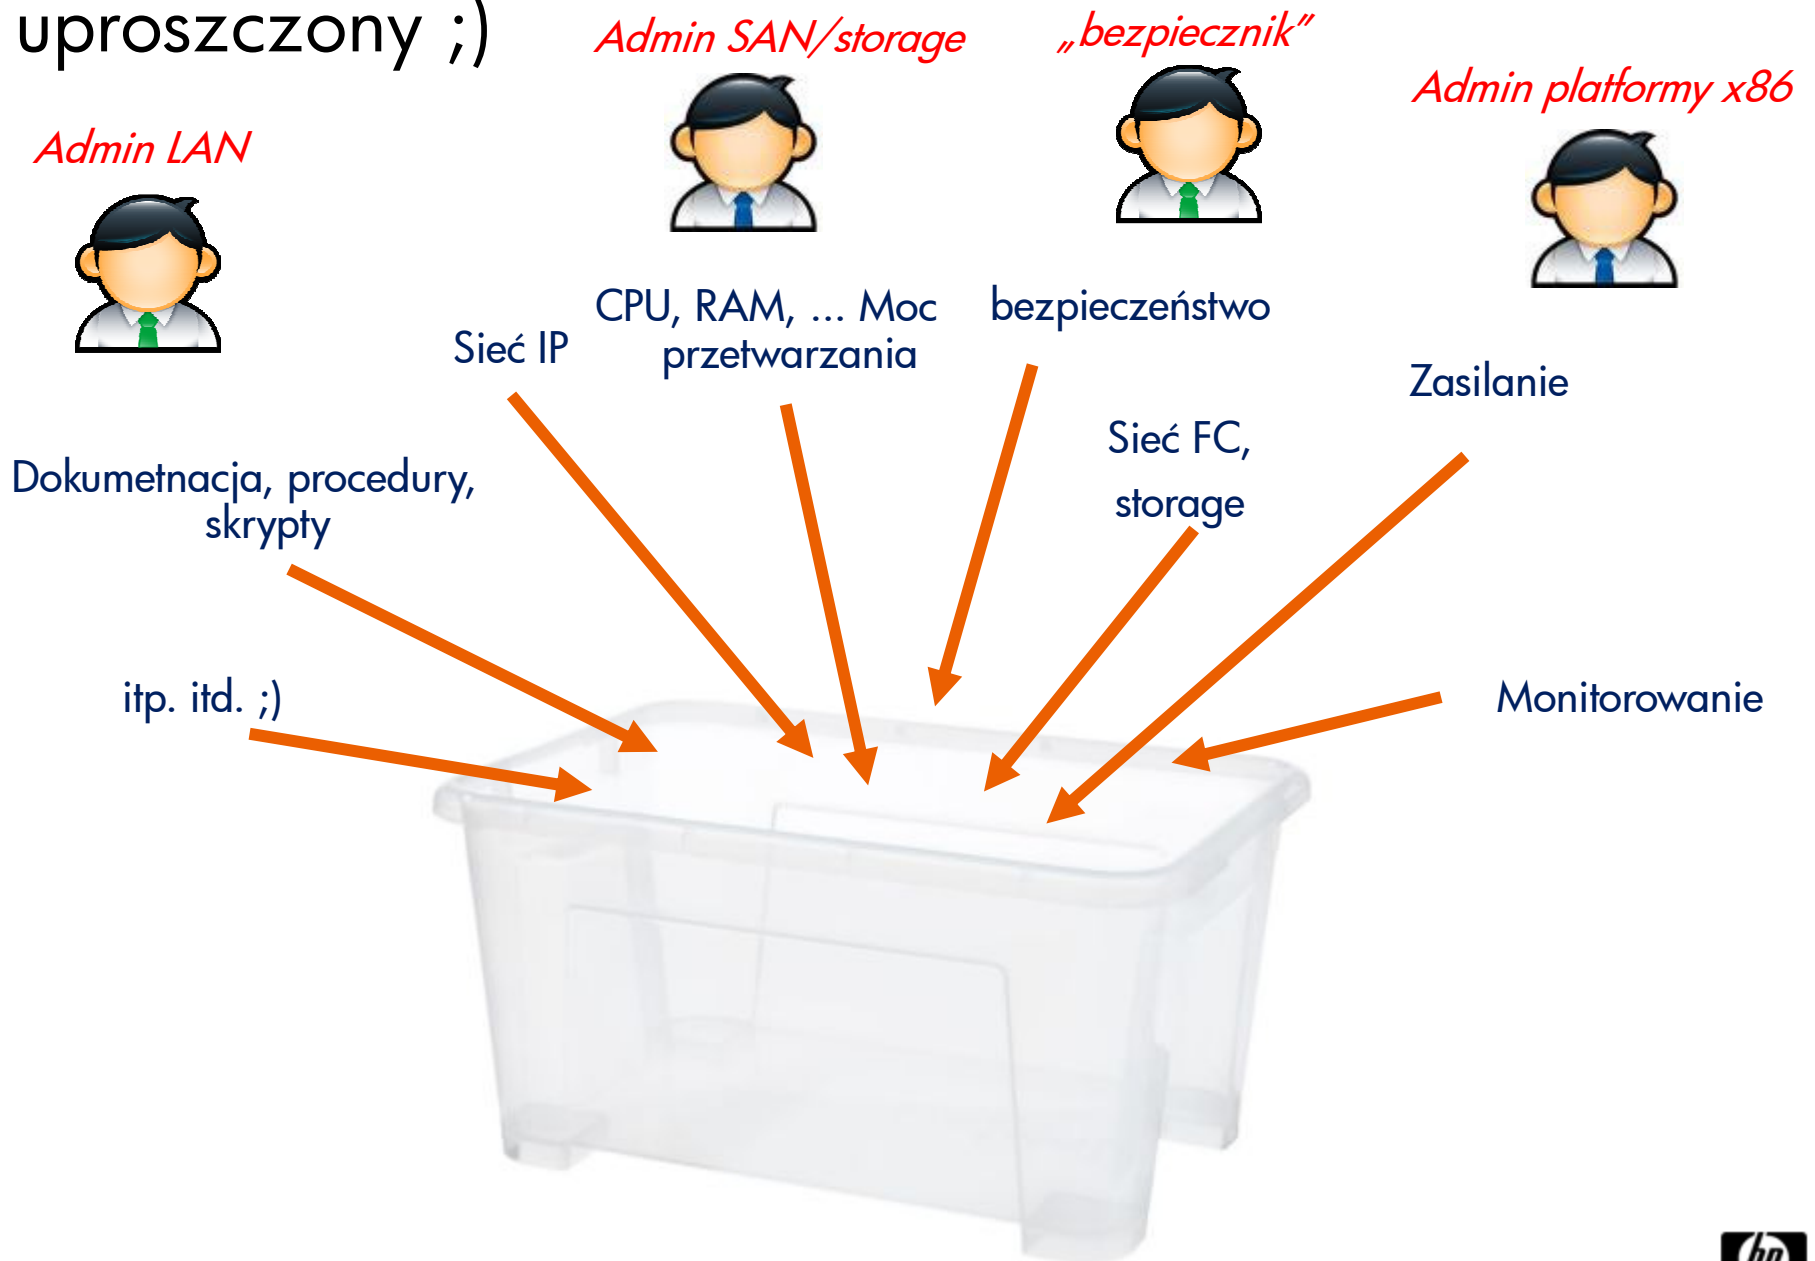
uproszczony ;)

Admin SAN/storage

„bezpiecznik”

Admin platformy x86

Admin LAN

CPU, RAM, ... Moc przetwarzania

bezpieczeństwo

Sieć IP

Zasilanie

Sieć FC, storage

Dokumetnacja, procedury, skrypty

itp. itd. ;)

Monitorowanie

hp